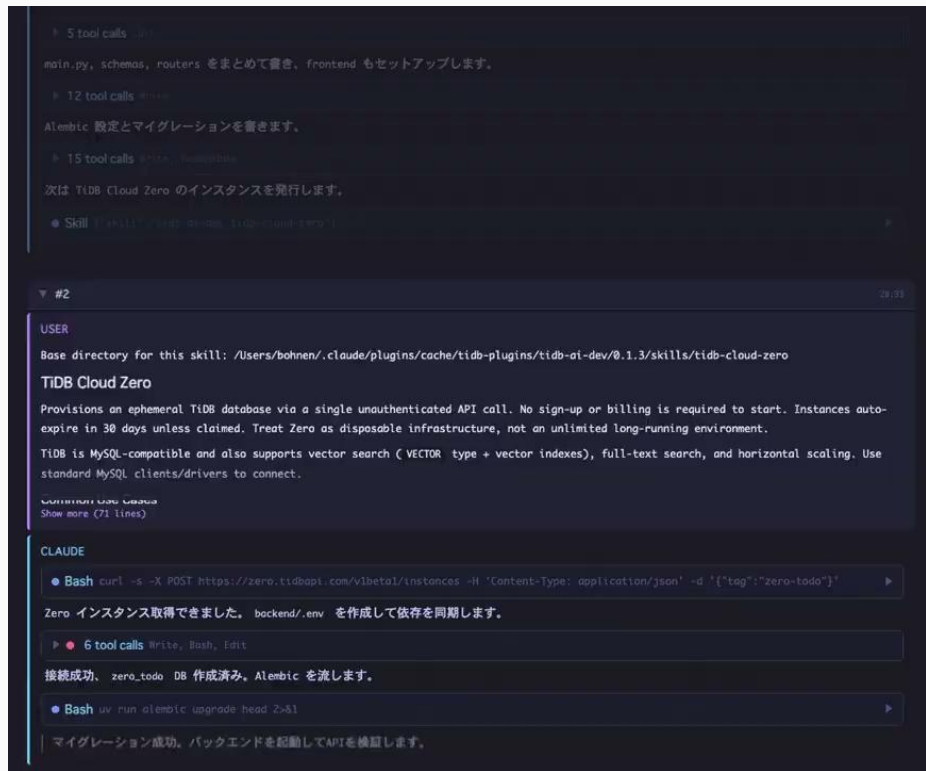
5 tool calls

main.py, schemas, routers をまとめて書き、frontend もセットアップします。

12 tool calls

Alembic 設定とマイグレーションを書きます。

15 tool calls

次は TiDB Cloud Zero のインスタンスを発行します。

Skill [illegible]

#2

20:33

USER

Base directory for this skill: /Users/bohnen/.claude/plugins/cache/tidb-plugins/tidb-ai-dev/0.1.3/skills/tidb-cloud-zero

TiDB Cloud Zero

Provisions an ephemeral TiDB database via a single unauthenticated API call. No sign-up or billing is required to start. Instances auto-expire in 30 days unless claimed. Treat Zero as disposable infrastructure, not an unlimited long-running environment.

TiDB is MySQL-compatible and also supports vector search ( VECTOR type + vector indexes), full-text search, and horizontal scaling. Use standard MySQL clients/drivers to connect.

Common Use Cases

Show more (71 lines)

CLAUDE

Bash curl -s -X POST https://zero.tidbapi.com/v1beta1/instances -H 'Content-Type: application/json' -d '{"tag":"zero-todo"}'

Zero インスタンス取得できました。 backend/.env を作成して依存を同期します。

6 tool calls Write, Bash, Edit

接続成功。 zero_todo DB 作成済み。Alembic を流します。

Bash uv run alembic upgrade head 2>&1

マイグレーション成功。バックエンドを起動してAPIを検証します。